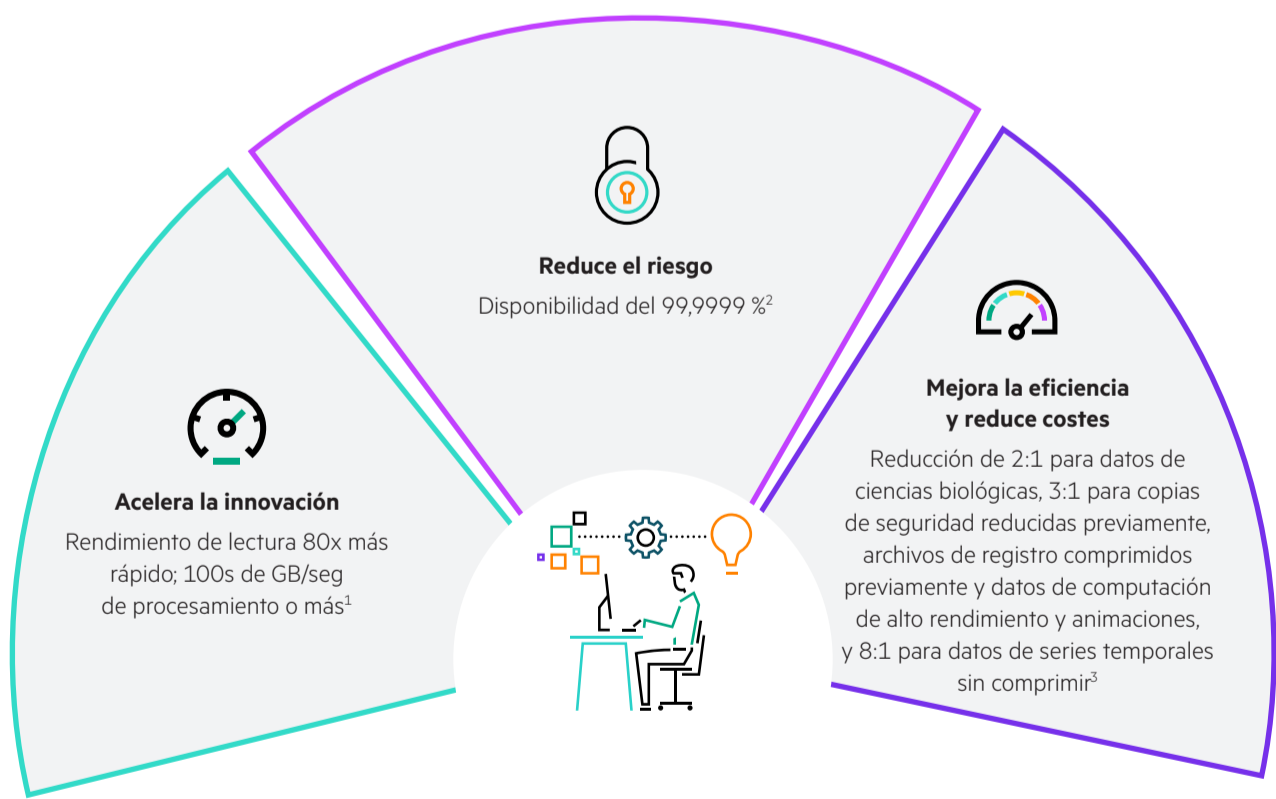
Reduce el riesgo

Disponibilidad del 99,9999 %$^2$

Acelera la innovación

Rendimiento de lectura 80x más rápido; 100s de GB/seg de procesamiento o más$^1$

Mejora la eficiencia y reduce costes

Reducción de 2:1 para datos de ciencias biológicas, 3:1 para copias de seguridad reducidas previamente, archivos de registro comprimidos previamente y datos de computación de alto rendimiento y animaciones, y 8:1 para datos de series temporales sin comprimir$^3$